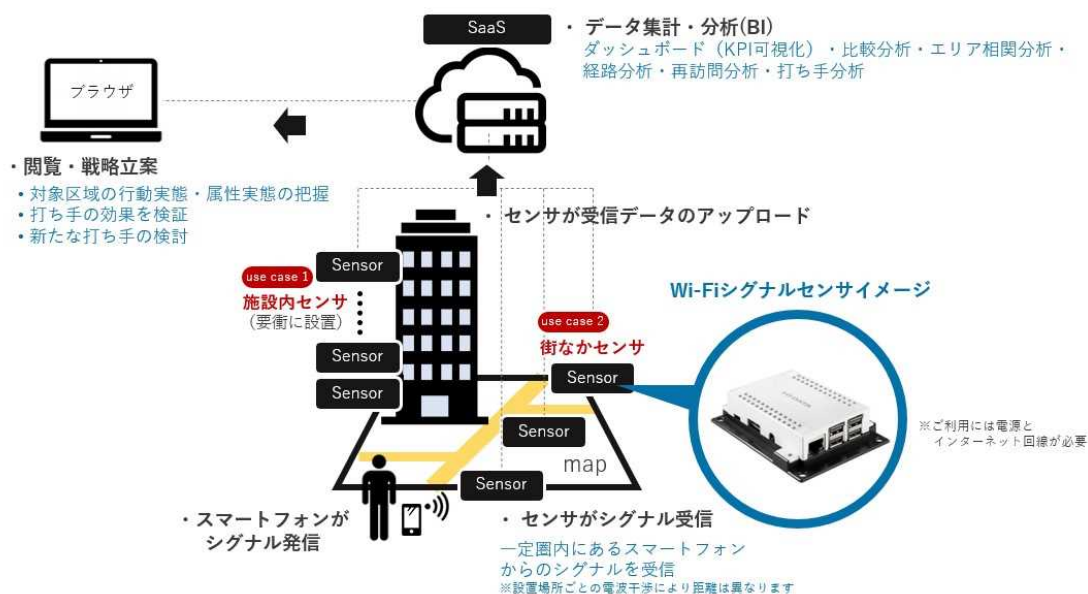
SaaS

・データ集計・分析(BI)
ダッシュボード(KPI可視化)・比較分析・エリア相関分析・経路分析・再訪問分析・打ち手分析

ブラウザ

・閲覧・戦略立案
・対象区域の行動実態・属性実態の把握
・打ち手の効果を検証
・新たな打ち手の検討

・センサが受信データのアップロード

use case 1
Sensor
施設内センサ
(要衝に設置)
Sensor
Sensor

use case 2
街なかセンサ
Sensor
Sensor
Sensor
map

Wi-Fiシグナルセンサイメージ

※ご利用には電源とインターネット回線が必要

・スマートフォンがシグナル発信

・センサがシグナル受信
一定圏内にあるスマートフォンからのシグナルを受信
※設置場所ごとの電波干渉により距離は異なります